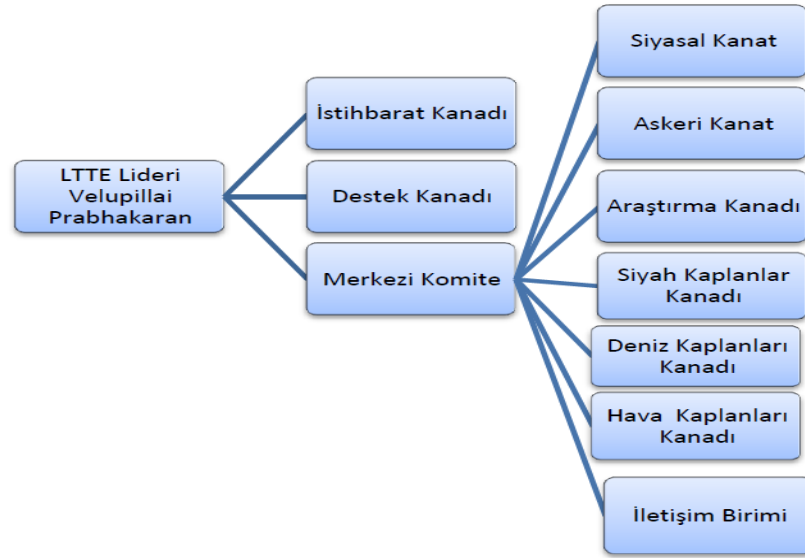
LTTE Lideri Velupillai Prabhakaran

İstihbarat Kanadı

Destek Kanadı

Merkezi Komite

Siyasal Kanat

Askeri Kanat

Araştırma Kanadı

Siyah Kaplanlar Kanadı

Deniz Kaplanları Kanadı

Hava Kaplanları Kanadı

İletişim Birimi